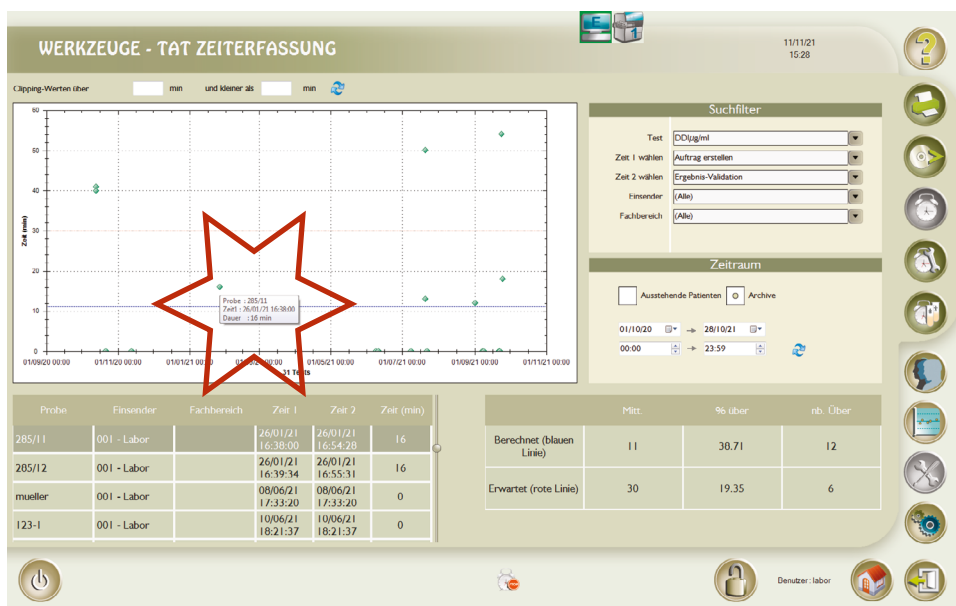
WERKZEUGE - TAT ZEITERFASSUNG

11/11/21
15:28

Clipping-Werten über min und kleiner als min

60
50
40
30
20
10
0

Zeit (min)

01/09/20 00:00
01/11/20 00:00
01/01/21 00:00
01/03/21 00:00
01/05/21 00:00
01/07/21 00:00
01/09/21 00:00
01/11/21 00:00

31 Tests

Probe : 205/11
Zeit1 : 26/01/21 16:38:00
Dauer : 16 min

Suchfilter

Test DD[µg/ml
Zeit 1 wählen Auftrag erstellen
Zeit 2 wählen Ergebnis-Validation
Einsender (Alle)
Fachbereich (Alle)

Zeitraum

Ausstehende Patienten Archive

01/10/20 → 28/10/21
00:00 → 23:59

| Probe | Einsender | Fachbereich | Zeit 1 | Zeit 2 | Zeit (min) |
|---|---|---|---|---|---|
| 205/11 | 001 - Labor | | 26/01/21 16:38:00 | 26/01/21 16:54:28 | 16 |
| 205/12 | 001 - Labor | | 26/01/21 16:39:34 | 26/01/21 16:55:31 | 16 |
| mueller | 001 - Labor | | 08/06/21 17:33:20 | 08/06/21 17:33:20 | 0 |
| 123-1 | 001 - Labor | | 10/06/21 18:21:37 | 10/06/21 18:21:37 | 0 |

| | Mitt. | % über | nb. Über |
|---|---|---|---|
| Berechnet (blauen Linie) | 11 | 38.71 | 12 |
| Erwartet (rote Linie) | 30 | 19.35 | 6 |

Benutzer : labor